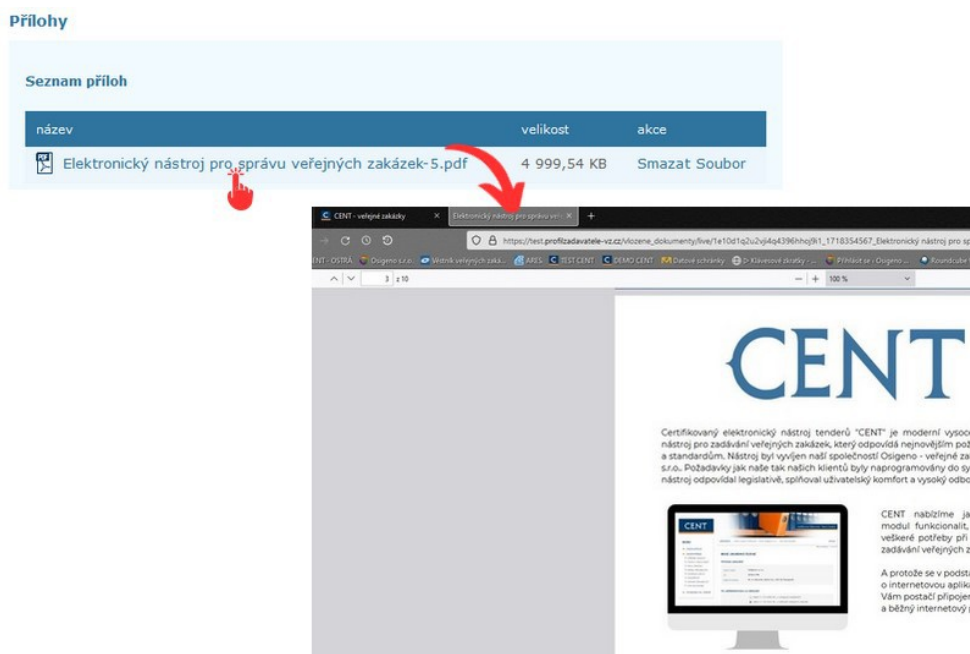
Přílohy

Seznam příloh

| název | velikost | akce |
|---|---|---|
| Elektronický nástroj pro správu veřejných zakázek-5.pdf | 4 999,54 KB | Smazat Soubor |

CENT - veřejné zakázky × Elektronický nástroj pro správu veř ×

https://test.profilzadavatele-vz.cz/vlozene_dokumenty/live/1e10d1q2u2vji4q4396hhoj9k1_1718354567_Elektronický nástroj pro sp

CENT - OSTRÁ Osigeno s.r.o. Věstník veřejných zaká... ARES TEST CENT DEMO CENT Datové schránky Klávesové zkratky - ... Přihlásit se - Osigeno ... Roundcube

3 z 10

100 %

CENT

Certifikovaný elektronický nástroj tenderů "CENT" je moderní vysoc nástroj pro zadávání veřejných zakázek, který odpovídá nejnovějším pož a standardům. Nástroj byl vyvíjen naší společností Osigeno - veřejné za s.r.o. Požadavky jak naše tak našich klientů byly naprogramovány do sy nástroj odpovídal legislativě, splňoval uživatelský komfort a vysoký odbo

CENT nabízíme ja modul funkcionalit, veškeré potřeby při zadávání veřejných z

A protože se v podsta o internetovou aplika Vám postačí připojen a běžný internetový